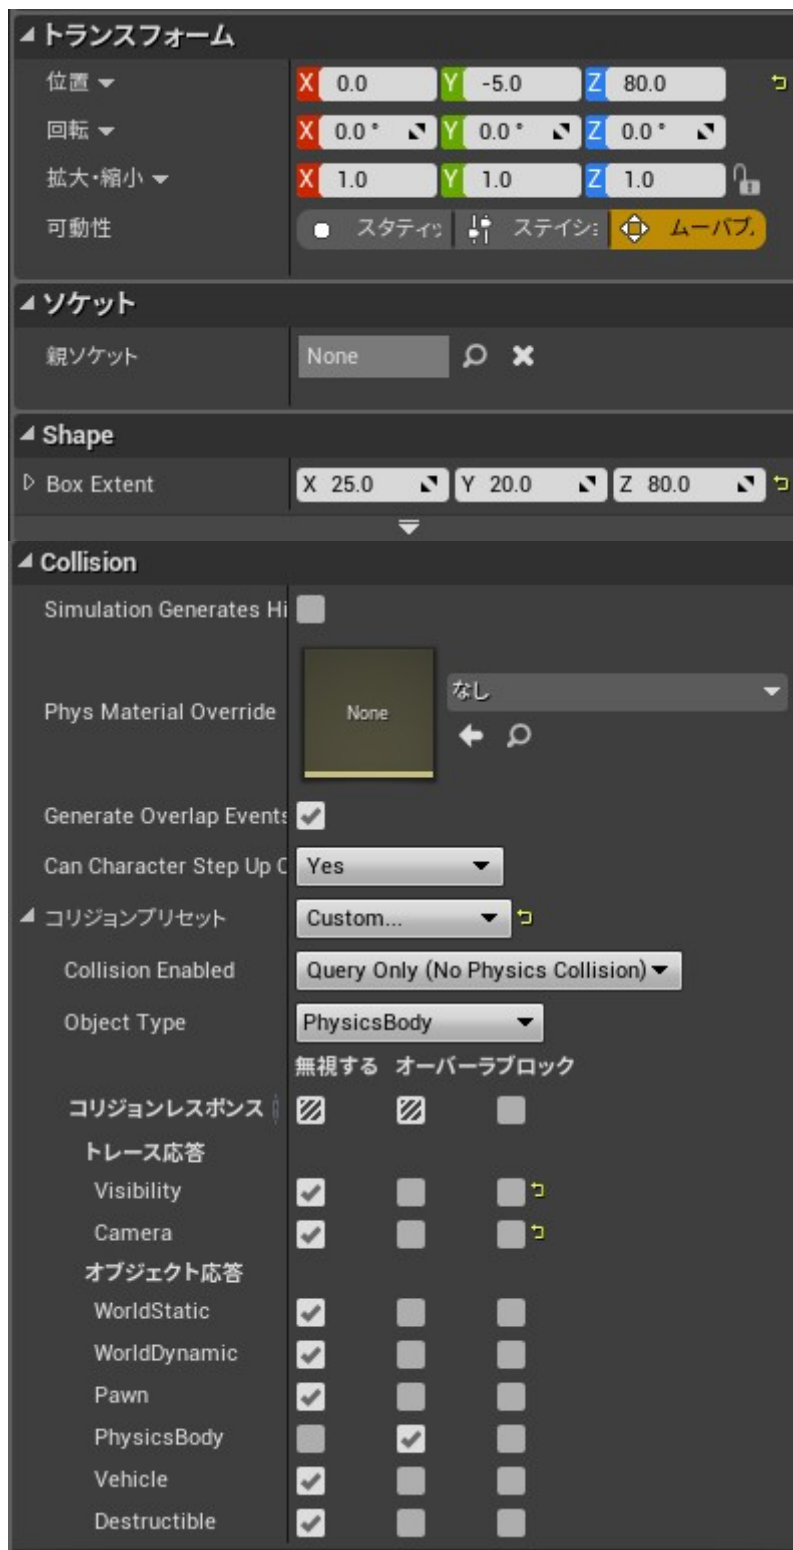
◢ トランスフォーム

位置 ▾ X 0.0 Y -5.0 Z 80.0

回転 ▾ X 0.0° Y 0.0° Z 0.0°

拡大・縮小 ▾ X 1.0 Y 1.0 Z 1.0

可動性 スタティッ ステイシ ムーバブ

◢ ソケット

親ソケット None

◢ Shape

▷ Box Extent X 25.0 Y 20.0 Z 80.0

◢ Collision

Simulation Generates Hi

Phys Material Override None なし

Generate Overlap Events

Can Character Step Up C Yes

◢ コリジョンプリセット Custom...

Collision Enabled Query Only (No Physics Collision)

Object Type PhysicsBody

無視する オーバーラブロック

コリジョンレスポンス

トレース応答

Visibility

Camera

オブジェクト応答

WorldStatic

WorldDynamic

Pawn

PhysicsBody

Vehicle

Destructible